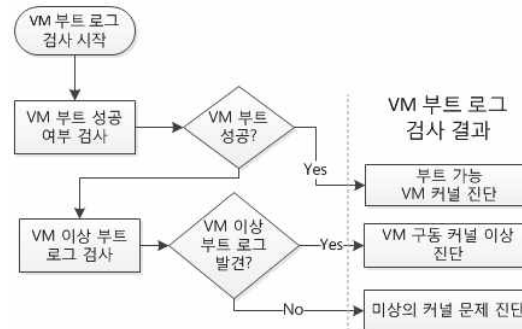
VM 부트 로그 검사 시작

VM 부트 성공 여부 검사

VM 부트 성공?

Yes

VM 이상 부트 로그 검사

VM 이상 부트 로그 발견?

Yes

No

VM 부트 로그 검사 결과

부트 가능 VM 커널 진단

VM 구동 커널 이상 진단

미상의 커널 문제 진단